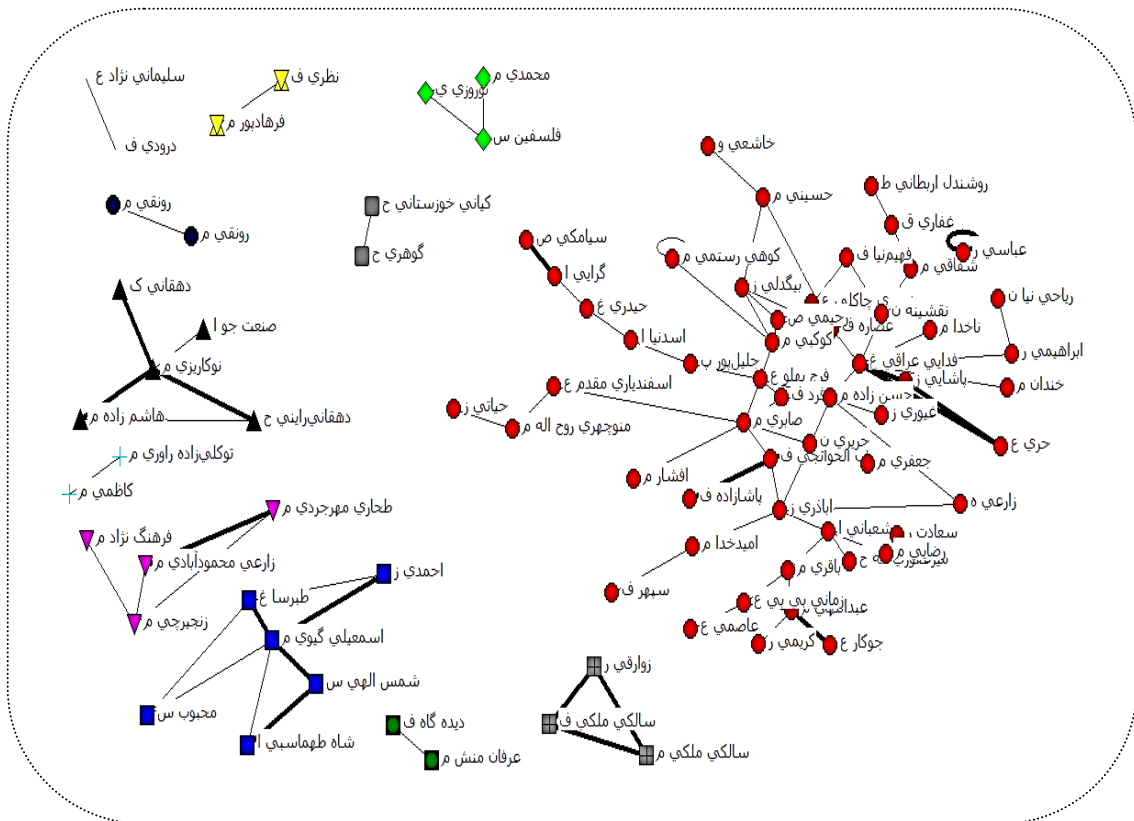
سليماني نژاد ع
درودي ف
نظري ف
فرهادپور م
محمدي م
نوروزي ي
فلسفين س
رونقي ف
رونقي م
كياني خوزستاني ح
گوهري ح
دهقاني ک
صنعت جو ا
نوكاريزي م
هاشم زاده م
دهقاني‌رايني ح
توكلي‌زاده راوري م
كاظمي م
طحاري مهرجردي م
فرهنگ نژاد م
زارعي محمودآبادي م
زنجيرچي م
احمدي ز
طبرسا غ
اسمعيلي گيوي م
شمس الهي س
محبوب س
شاه طهماسبي ا
ديده گاه ف
عرفان منش م
زوارقي ر
سالكي ملكي ف
سالكي ملكي م
خاشعي و
حسيني م
روشندل اربطاني ط
غفاري ق
عباسي ر
سيامكي ص
كوهي رستمي م
فهيمنيا ف
شفاقي م
گرايي ا
بيگدلي ز
جاكاه ع
رحيمي ص
نقشينه ن
رياحي نيا ن
حيدري غ
عصاره ف
ناخدا م
اسدنيا ا
كوكبي م
فدايي عراقي غ
ابراهيمي ر
جليلپور ب
فرج پهلو ع
باشايي ز
خندان م
اسفندياري مقدم ع
حسن زاده م
فرد ف
حياتي ز
منوچهري روح اله م
صابري م
غيوري ز
حري ع
حريري ن
الحواتجي ف
جعفري م
افشار م
پاشازاده ف
اباذري ز
زارعي ه
سعادت
شعباني ا
رضايي م
اميدخدا م
ح
ميرحسيني
باقري م
سپهر ف
زماني بي بي ع
عبدالهي
عاصمي ع
كريمي ر
جوكار ع